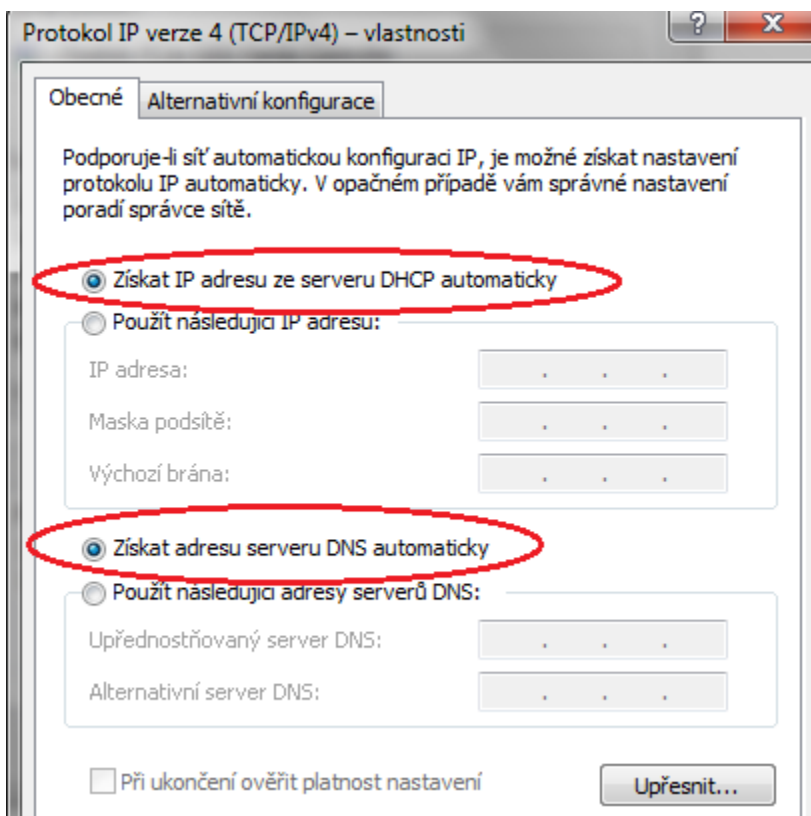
Protokol IP verze 4 (TCP/IPv4) – vlastnosti

?

X

Obecné

Alternativní konfigurace

Podporuje-li síť automatickou konfiguraci IP, je možné získat nastavení protokolu IP automaticky. V opačném případě vám správné nastavení poradí správce sítě.

Získat IP adresu ze serveru DHCP automaticky

Použít následující IP adresu:

IP adresa: . . .

Maska podsítě: . . .

Výchozí brána: . . .

Získat adresu serveru DNS automaticky

Použít následující adresy serverů DNS:

Upřednostňovaný server DNS: . . .

Alternativní server DNS: . . .

Při ukončení ověřit platnost nastavení

Upřesnit...